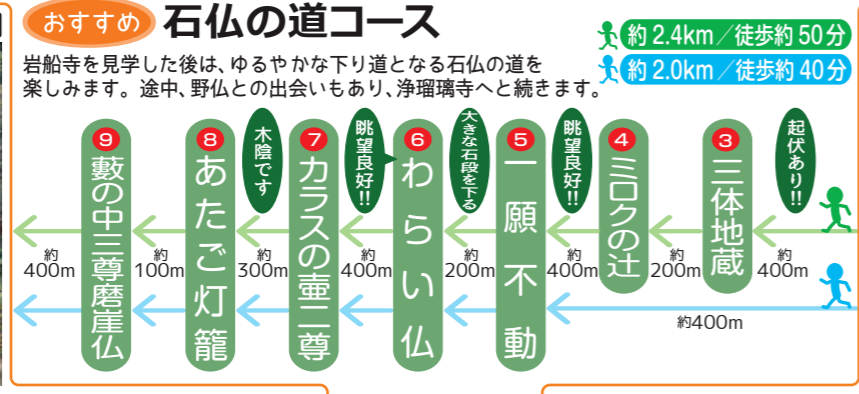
おすすめ 石仏の道コース

約 2.4km／徒歩約 50分
約 2.0km／徒歩約 40分

岩船寺を見学した後は、ゆるやかな下り道となる石仏の道を楽しみます。途中、野仏との出会いもあり、浄瑠璃寺へと続きます。

起伏あり!!
3 三体地蔵
約400m
4 ミロクの辻
約200m
眺望良好!!
5 一願不動
約400m
大きな石段を下る
6 わらい仏
約200m
眺望良好!!
7 カラスの壷二尊
約400m
木陰です
8 あたご灯籠
約300m
9 藪の中三尊磨崖仏
約100m
約400m
約400m